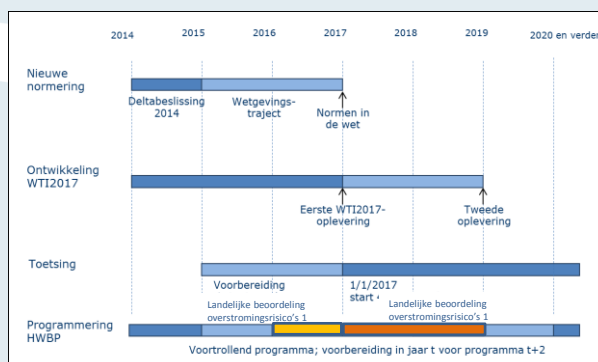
2014 2015 2016 2017 2018 2019 2020 en verder

Nieuwe normering

Deltabeslissing 2014

Wetgevings-traject

Normen in de wet

Ontwikkeling WTI2017

Eerste WTI2017-oplevering

Tweede oplevering

Toetsing

Voorbereiding

1/1/2017 start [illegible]

Landelijke beoordeling overstromingsrisico's 1

Landelijke beoordeling overstromingsrisico's 1

Programmering HWBP

Voortrollend programma; voorbereiding in jaar t voor programma t+2